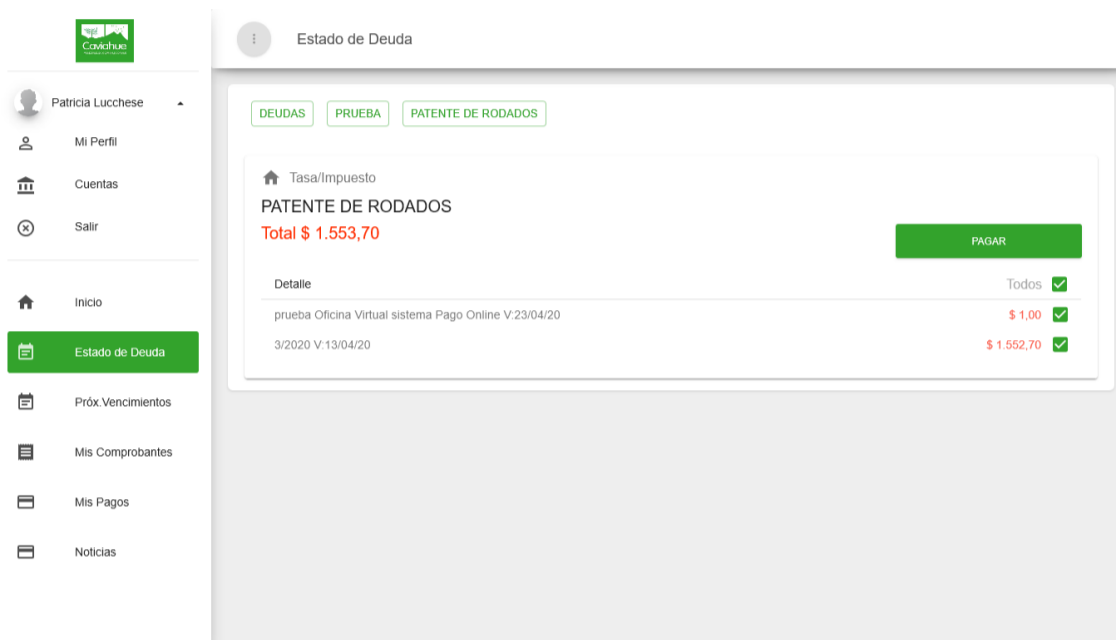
Caviahue

Patricia Lucchese

Mi Perfil

Cuentas

Salir

Inicio

Estado de Deuda

Próx.Vencimientos

Mis Comprobantes

Mis Pagos

Noticias

Estado de Deuda

DEUDAS PRUEBA PATENTE DE RODADOS

Tasa/Impuesto

PATENTE DE RODADOS

Total $ 1.553,70

PAGAR

Detalle Todos

prueba Oficina Virtual sistema Pago Online V:23/04/20 $ 1,00

3/2020 V:13/04/20 $ 1.552,70